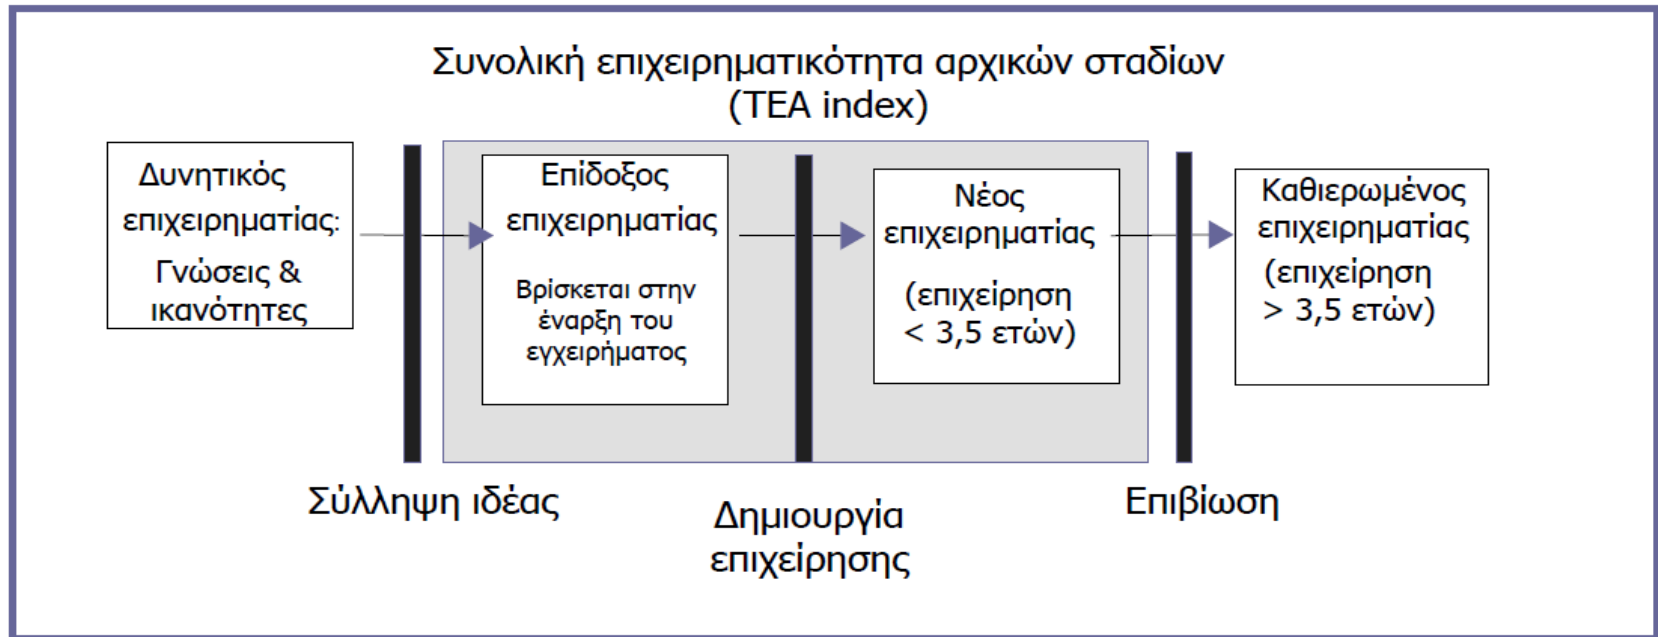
Συνολική επιχειρηματικότητα αρχικών σταδίων
(TEA index)

Δυνητικός επιχειρηματίας:
Γνώσεις & ικανότητες

Επίδοξος επιχειρηματίας

Βρίσκεται στην έναρξη του εγχειρήματος

Νέος επιχειρηματίας

(επιχείρηση $< 3,5$ ετών)

Καθιερωμένος επιχειρηματίας
(επιχείρηση $> 3,5$ ετών)

Σύλληψη ιδέας

Δημιουργία επιχείρησης

Επιβίωση